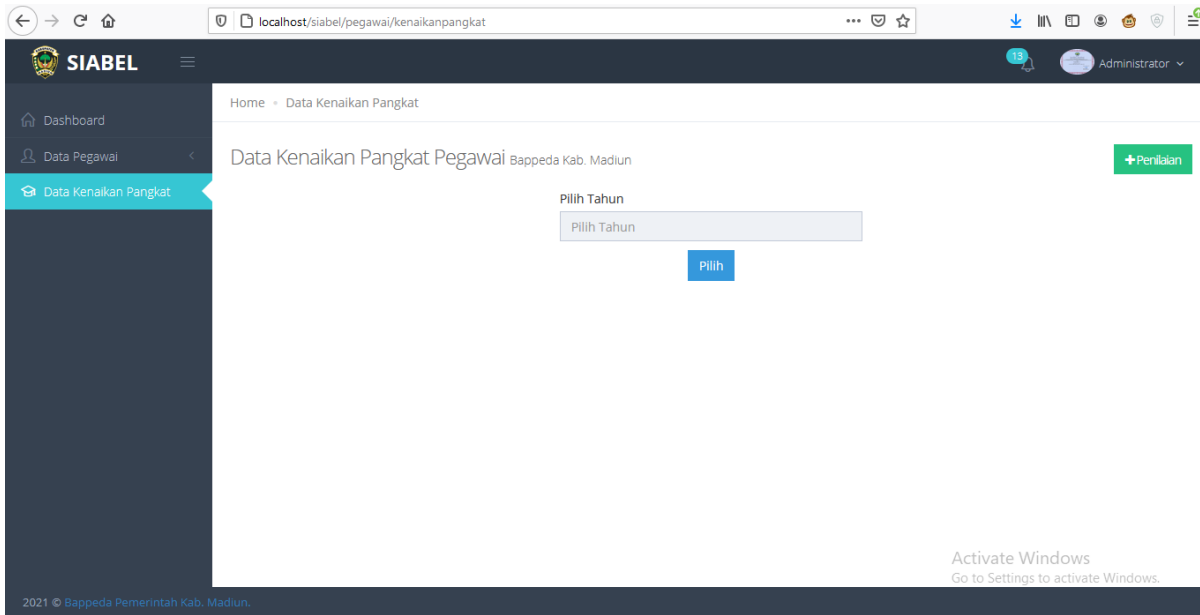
localhost/siabel/pegawai/kenaikanpangkat

SIABEL

13

Administrator

Dashboard

Data Pegawai

Data Kenaikan Pangkat

Home • Data Kenaikan Pangkat

Data Kenaikan Pangkat Pegawai Bappeda Kab. Madiun

+Penilaian

Pilih Tahun

Pilih Tahun

Pilih

Activate Windows
Go to Settings to activate Windows.

2021 © Bappeda Pemerintah Kab. Madiun.